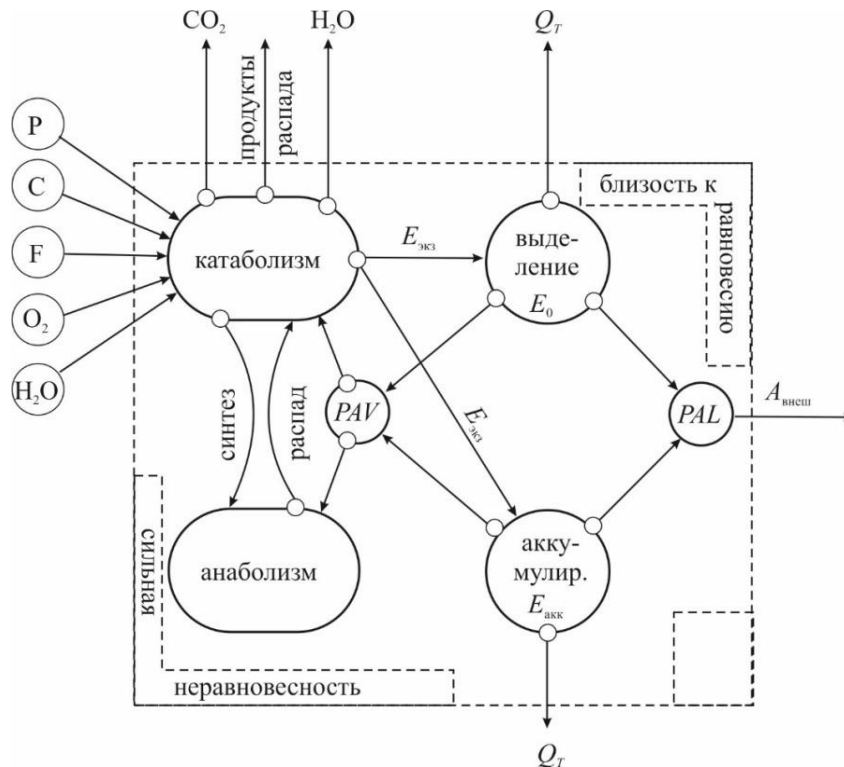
$CO_2$
продукты распада
$H_2O$
$Q_T$
P
C
F
$O_2$
$H_2O$
близость к равновесию
катаболизм
$E_{экз}$
выделение
$E_0$
синтез
распад
$PAV$
$E_{экз}$
$PAL$
$A_{внеш}$
сильная неравновесность
анаболизм
аккумулир.
$E_{акк}$
$Q_T$